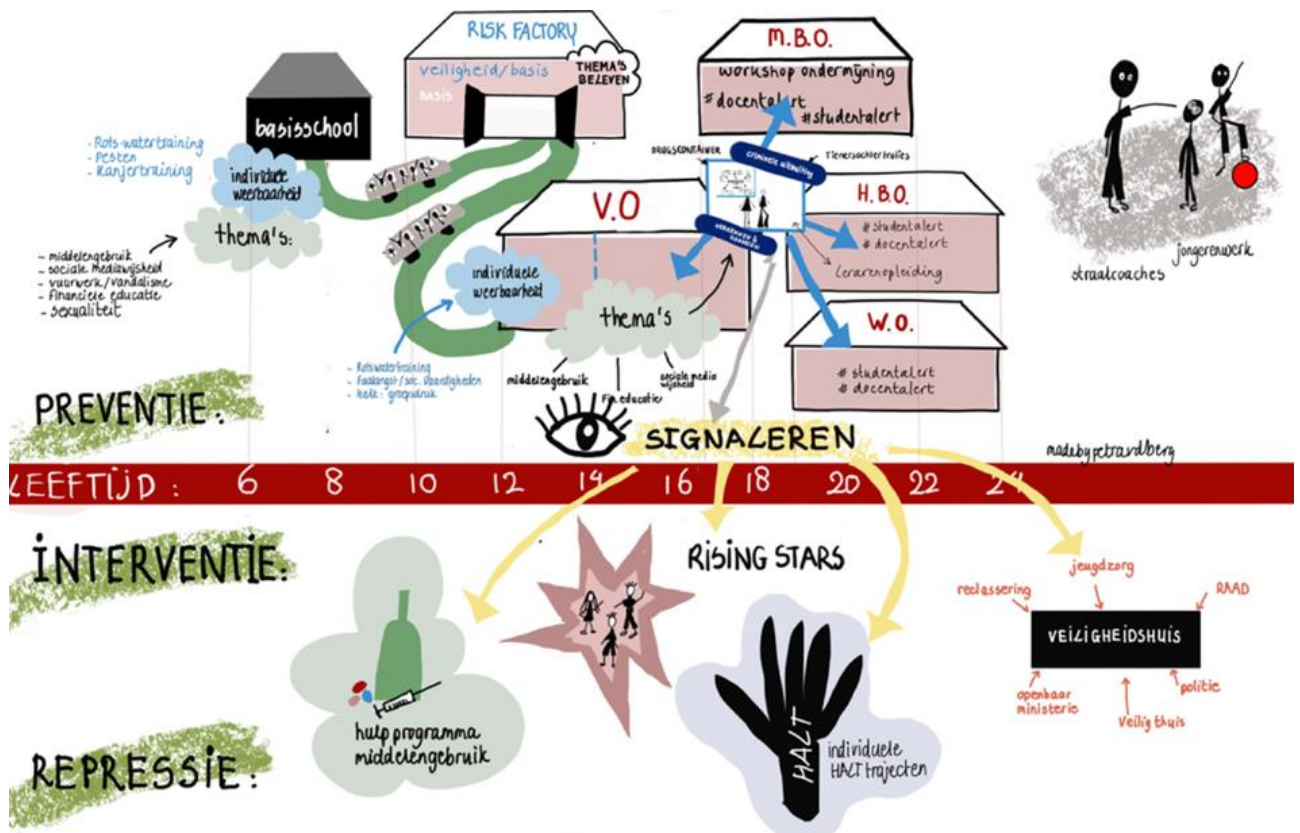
RISK FACTORY

veiligheid/basis

BASIS

THEMA'S BELEVEN

M.B.O.

workshop ondermijning

#docentalert

#studentalert

basisschool

- Rots-watertraining
- Pesten
- Kanjertraining

individuele weerbaarheid

thema's:

- middelengebruik
- sociale Mediawijsheid
- vuurwerk/vandalisme
- financiele educatie
- seksualiteit

DRUGSCONTAINER

criminele uitbuiting

Tienersachter tralies

V.O

H.B.O.

#studentalert

#docentalert

Lerarenopleiding

individuele weerbaarheid

thema's

- Rotswatertraining
- Faalangst / soc. vaardigheden
- Halt: groepsdruk

middelengebruik

Fin. educatie

sociale media wijsheid

W.O.

#studentalert

#docentalert

straatcoaches

jongerenwerk

PREVENTIE:

SIGNALEREN

madebypetravdberg

LEEFTIJD: 6 8 10 12 14 16 18 20 22 24

INTERVENTIE:

RISING STARS

jeugdzorg

reclassering

RAAD

VEILIGHEIDSHUIS

openbaar ministerie

politie

Veilig thuis

hulp programma middelengebruik

HALT

individuele HALT trajecten

REPRESSIE: